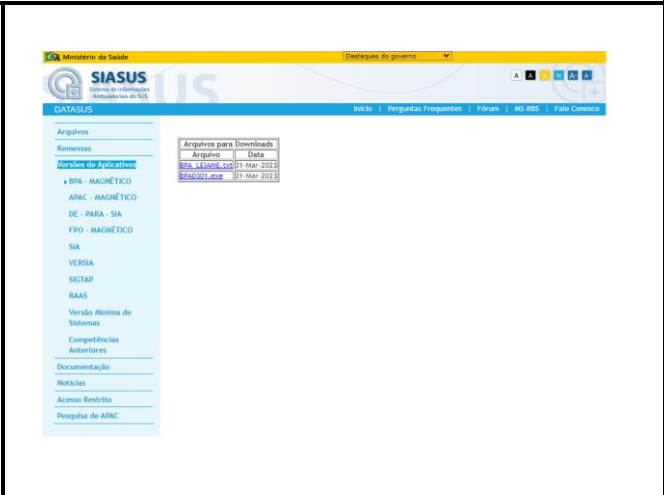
Ministério da Saúde

Destaques do governo

SIASUS
Sistema de Informações Ambulatoriais do SUS

A A A N A- A+

DATASUS

Início | Perguntas Frequentes | Fórum | MS-BBS | Fale Conosco

Arquivos
Remessas
Versões de Aplicativos
BPA - MAGNÉTICO
APAC - MAGNÉTICO
DE - PARA - SIA
FPO - MAGNÉTICO
SIA
VERSIA
SIGTAP
RAAS
Versão Mínima de Sistemas
Competências Anteriores
Documentação
Notícias
Acesso Restrito
Pesquisa de APAC

| Arquivos para Downloads | |
|---|---|
| Arquivo | Data |
| BPA_LEIAME.txt | 31-Mar-2023 |
| BPA0301.exe | 31-Mar-2023 |